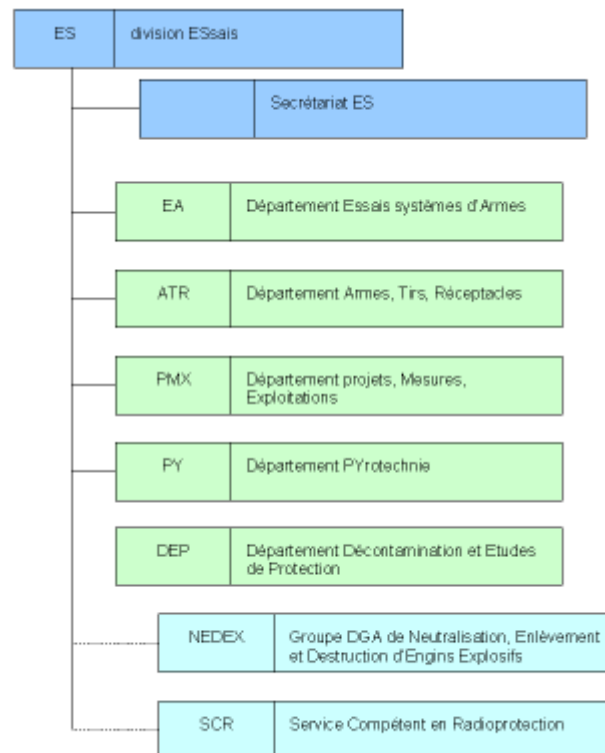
ES division ESsais

Secrétariat ES

EA Département Essais systèmes d'Armes

ATR Département Armes, Tirs, Réceptacles

PMX Département projets, Mesures, Exploitations

PY Département PYrotechnie

DEP Département Décontamination et Etudes de Protection

NEDEX Groupe DGA de Neutralisation, Enlèvement et Destruction d'Engins Explosifs

SCR Service Compétent en Radioprotection